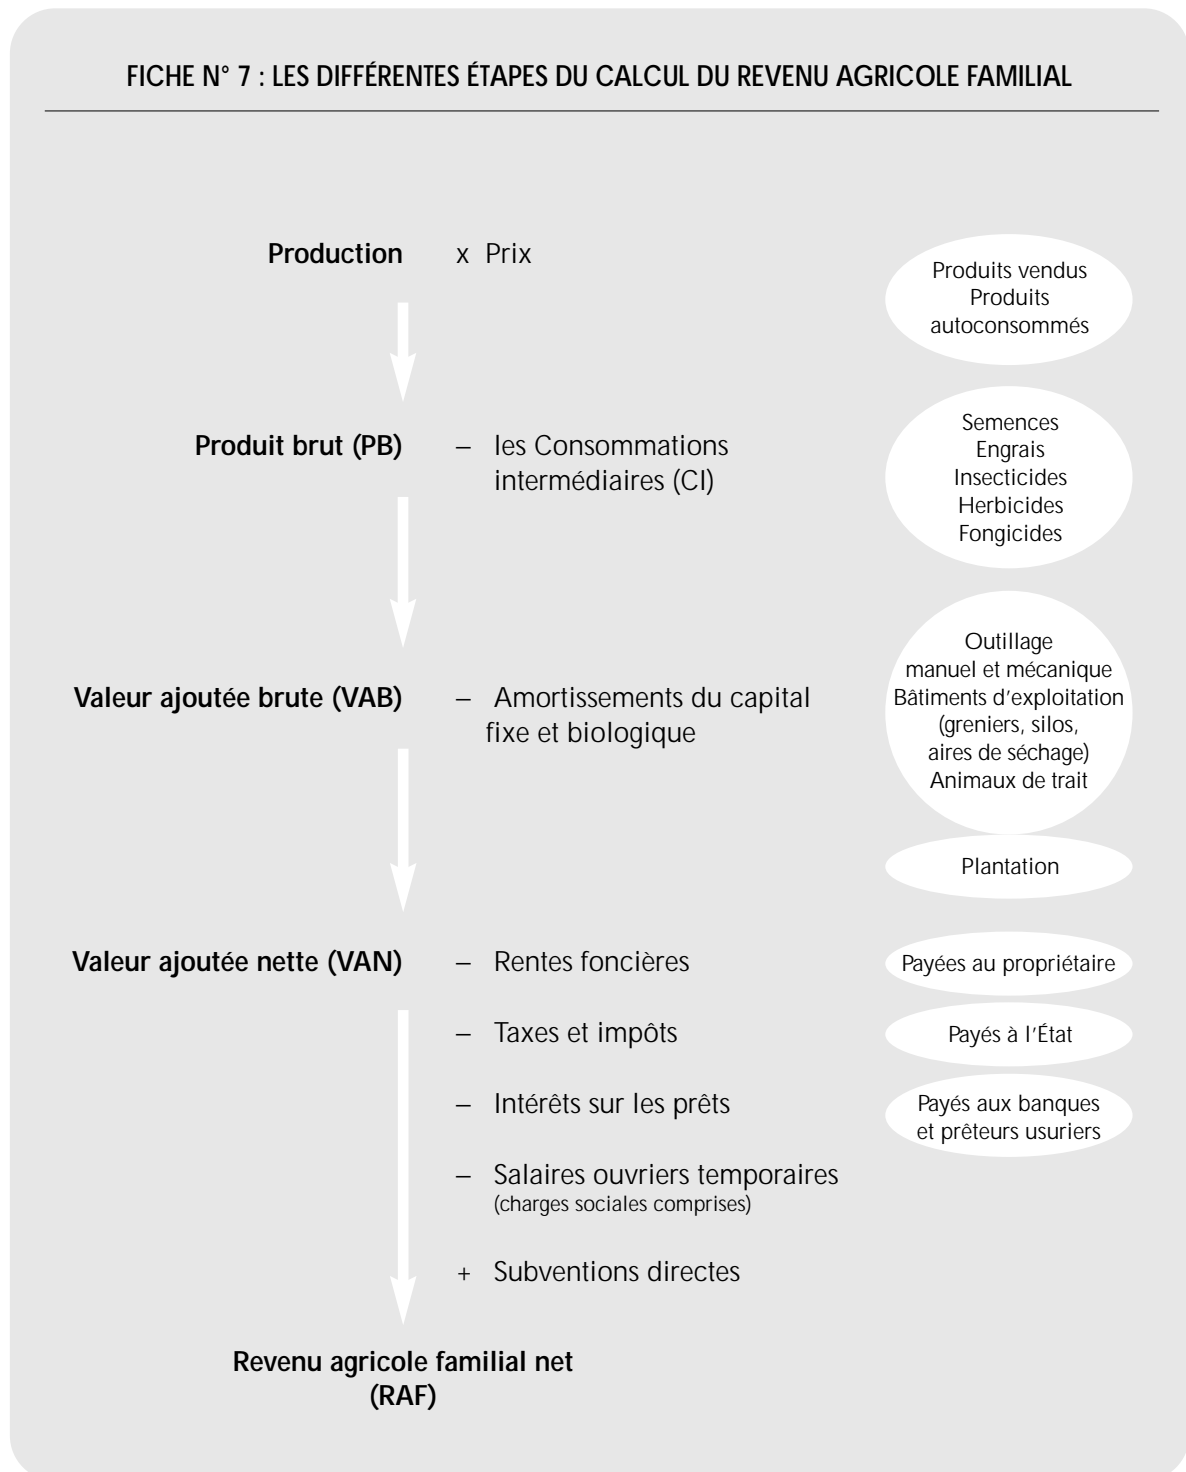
FICHE N° 7 : LES DIFFÉRENTES ÉTAPES DU CALCUL DU REVENU AGRICOLE FAMILIAL

Production x Prix

Produits vendus
Produits autoconsommés

Produit brut (PB) – les Consommations intermédiaires (CI)

Semences
Engrais
Insecticides
Herbicides
Fongicides

Valeur ajoutée brute (VAB) – Amortissements du capital fixe et biologique

Outillage manuel et mécanique
Bâtiments d'exploitation (greniers, silos, aires de séchage)
Animaux de trait

Plantation

Valeur ajoutée nette (VAN) – Rentes foncières

Payées au propriétaire

– Taxes et impôts

Payés à l'État

– Intérêts sur les prêts

Payés aux banques et prêteurs usuriers

– Salaires ouvriers temporaires
(charges sociales comprises)

+ Subventions directes

Revenu agricole familial net (RAF)